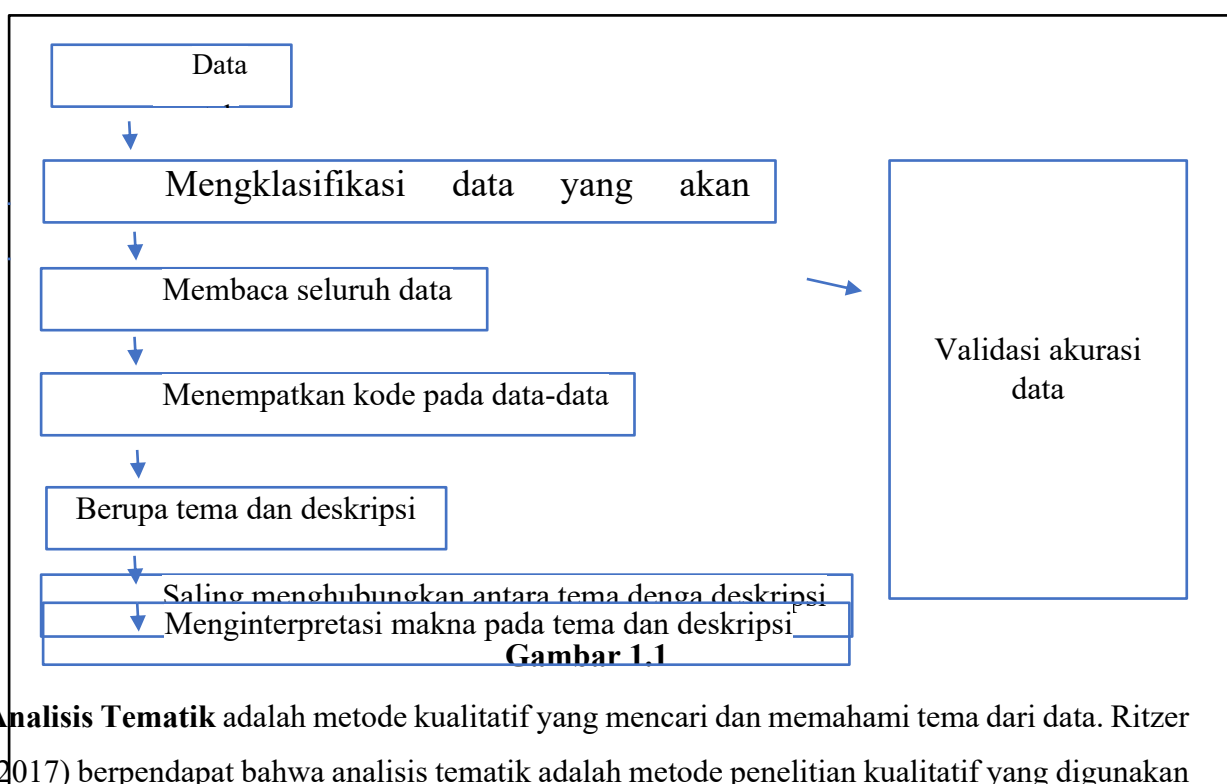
Data

Mengklasifikasi data yang akan

Membaca seluruh data

Menempatkan kode pada data-data

Berupa tema dan deskripsi

Saling menghubungkan antara tema denga deskripsi

Menginterpretasi makna pada tema dan deskripsi

Validasi akurasi data

Gambar 1.1

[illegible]nalisis Tematik adalah metode kualitatif yang mencari dan memahami tema dari data. Ritzer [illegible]2017) berpendapat bahwa analisis tematik adalah metode penelitian kualitatif yang digunakan